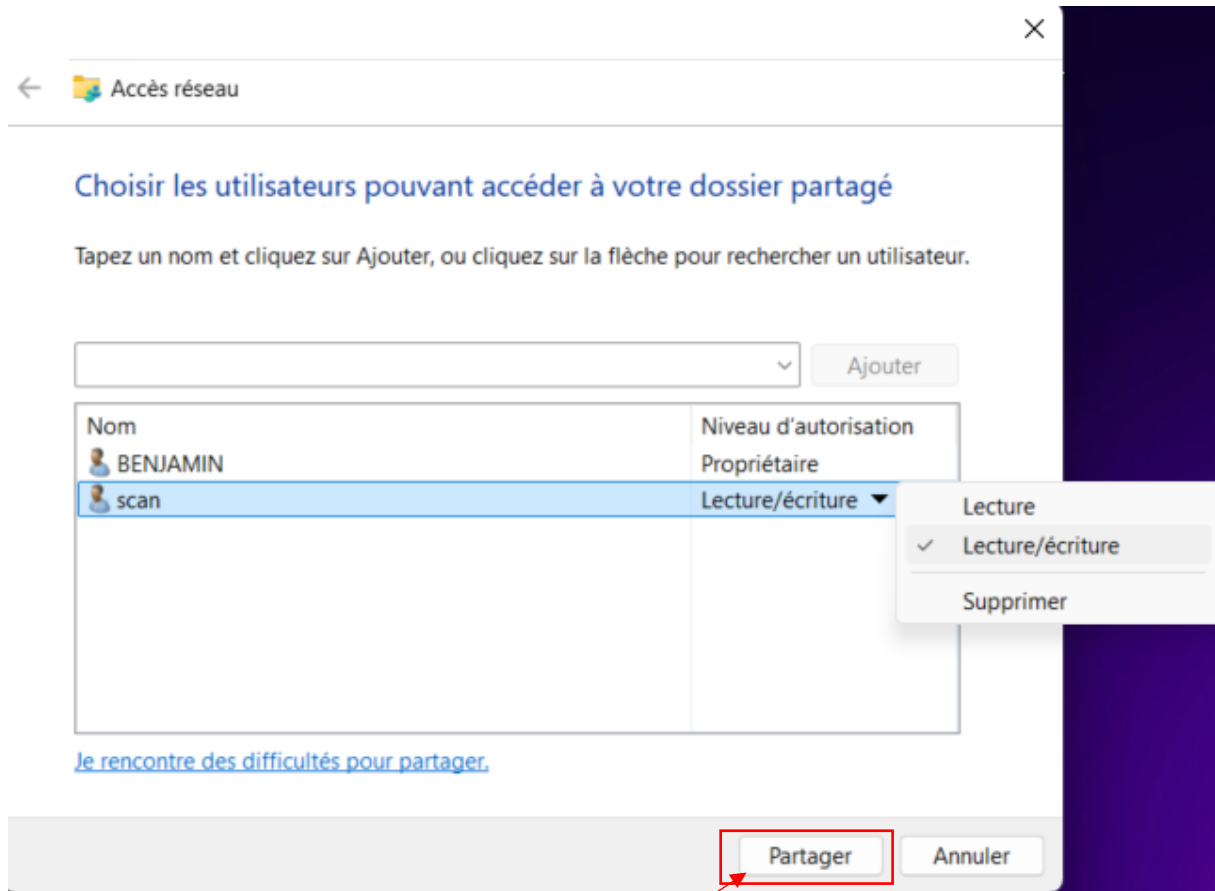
Accès réseau

Choisir les utilisateurs pouvant accéder à votre dossier partagé

Tapez un nom et cliquez sur Ajouter, ou cliquez sur la flèche pour rechercher un utilisateur.

Ajouter

| Nom | Niveau d'autorisation |
|---|---|
| BENJAMIN | Propriétaire |
| scan | Lecture/écriture |

Lecture
Lecture/écriture
Supprimer

Je rencontre des difficultés pour partager.

Partager
Annuler